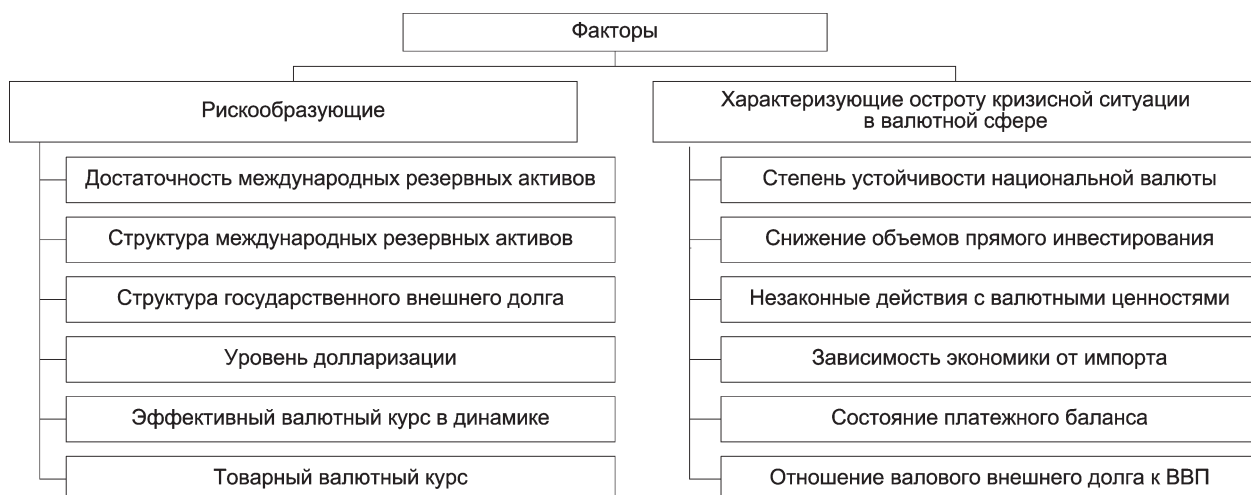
Факторы

Рискообразующие

Достаточность международных резервных активов

Структура международных резервных активов

Структура государственного внешнего долга

Уровень долларизации

Эффективный валютный курс в динамике

Товарный валютный курс

Характеризующие остроту кризисной ситуации в валютной сфере

Степень устойчивости национальной валюты

Снижение объемов прямого инвестирования

Незаконные действия с валютными ценностями

Зависимость экономики от импорта

Состояние платежного баланса

Отношение валового внешнего долга к ВВП